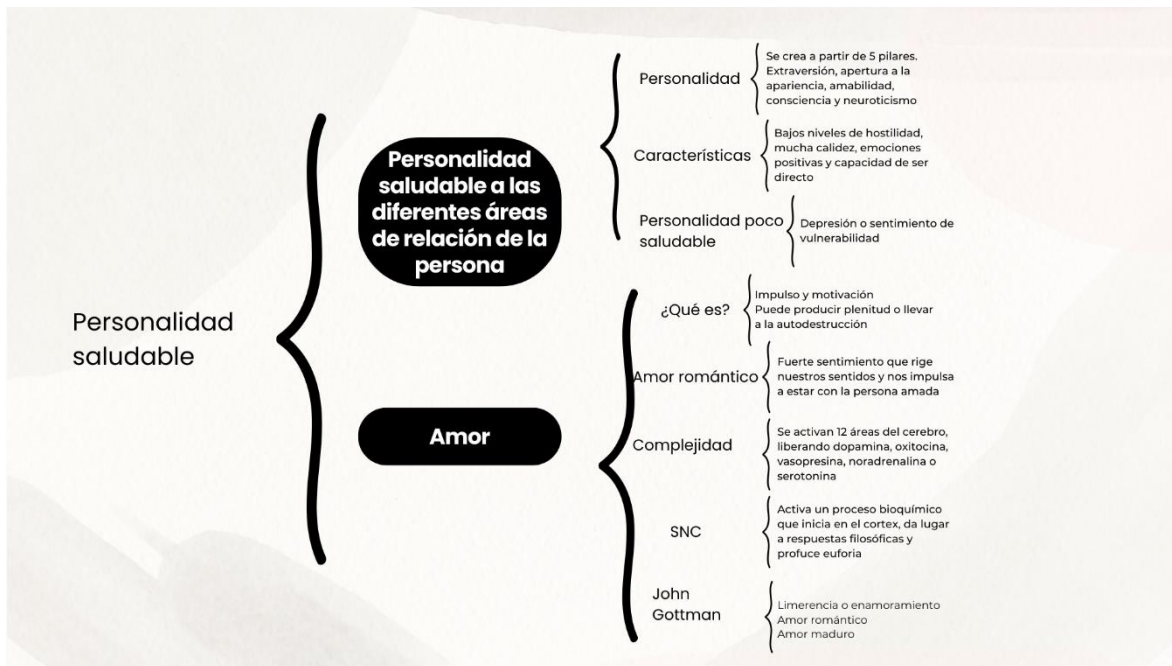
Personalidad saludable

Personalidad saludable a las diferentes áreas de relación de la persona

Personalidad

Se crea a partir de 5 pilares. Extraversión, apertura a la apariencia, amabilidad, consciencia y neuroticismo

Características

Bajos niveles de hostilidad, mucha calidez, emociones positivas y capacidad de ser directo

Personalidad poco saludable

Depresión o sentimiento de vulnerabilidad

Amor

¿Qué es?

Impulso y motivación
Puede producir plenitud o llevar a la autodestrucción

Amor romántico

Fuerte sentimiento que rige nuestros sentidos y nos impulsa a estar con la persona amada

Complejidad

Se activan 12 áreas del cerebro, liberando dopamina, oxitocina, vasopresina, noradrenalina o serotonina

SNC

Activa un proceso bioquímico que inicia en el cortex, da lugar a respuestas filosóficas y profuce euforia

John Gottman

Limerencia o enamoramiento
Amor romántico
Amor maduro